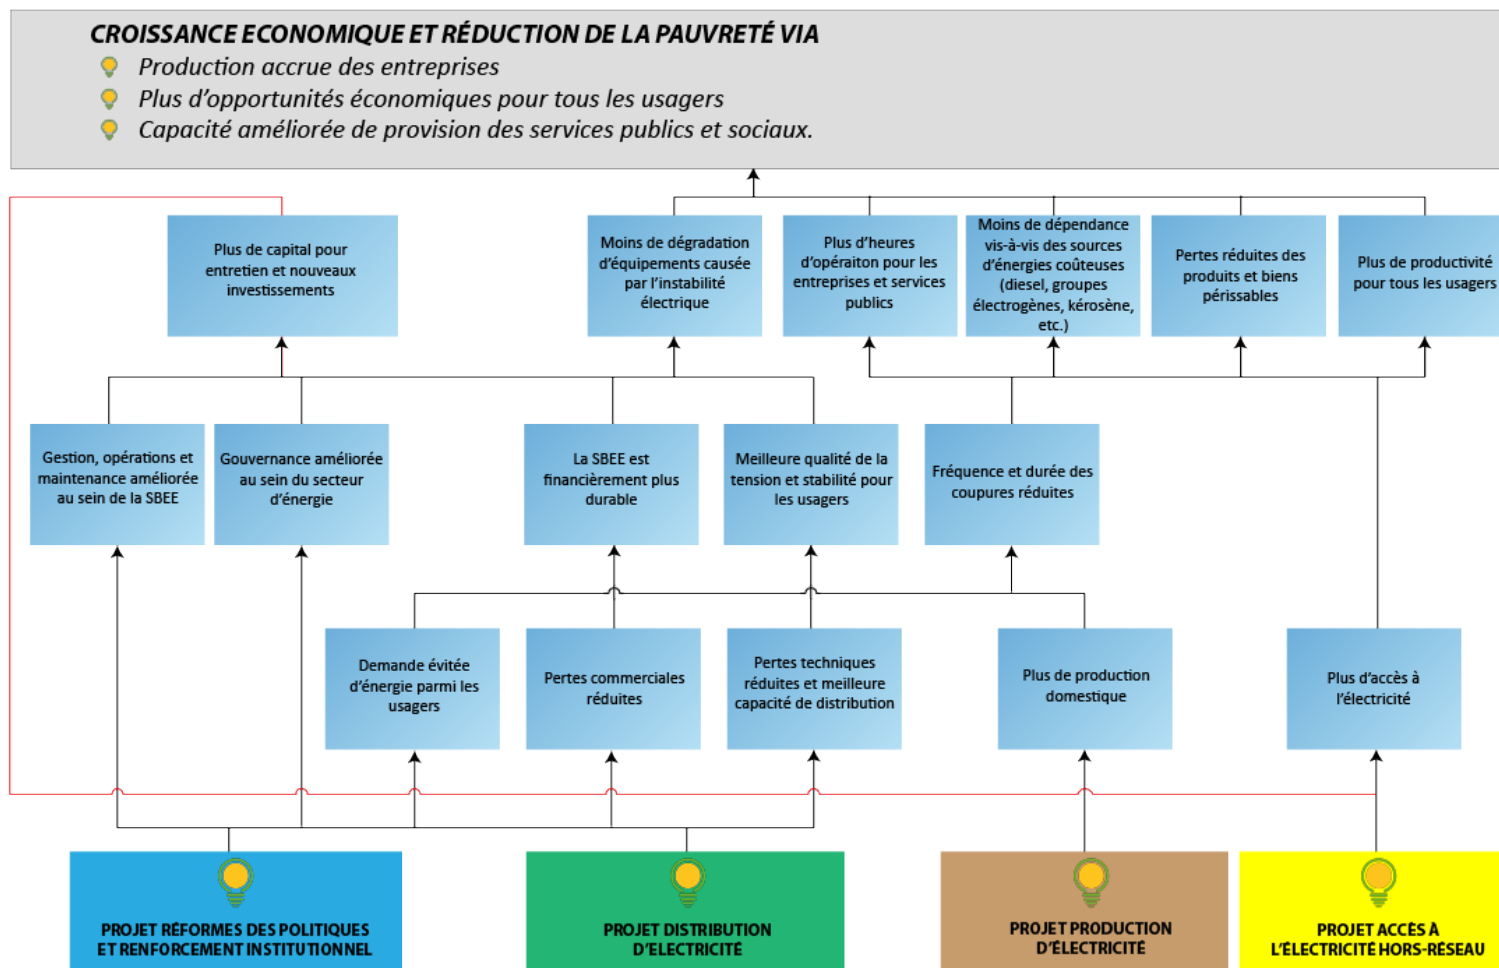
CROISSANCE ECONOMIQUE ET RÉDUCTION DE LA PAUVRETÉ VIA

Production accrue des entreprises

Plus d'opportunités économiques pour tous les usagers

Capacité améliorée de provision des services publics et sociaux.

Plus de capital pour entretien et nouveaux investissements

Moins de dégradation d'équipements causée par l'instabilité électrique

Plus d'heures d'opéraiton pour les entreprises et services publics

Moins de dépendance vis-à-vis des sources d'énergies coûteuses (diesel, groupes électrogènes, kérosène, etc.)

Pertes réduites des produits et biens périssables

Plus de productivité pour tous les usagers

Gestion, opérations et maintenance améliorée au sein de la SBEE

Gouvernance améliorée au sein du secteur d'énergie

La SBEE est financièrement plus durable

Meilleure qualité de la tension et stabilité pour les usagers

Fréquence et durée des coupures réduites

Demande évitée d'énergie parmi les usagers

Pertes commerciales réduites

Pertes techniques réduites et meilleure capacité de distribution

Plus de production domestique

Plus d'accès à l'électricité

PROJET RÉFORMES DES POLITIQUES ET RENFORCEMENT INSTITUTIONNEL

PROJET DISTRIBUTION D'ELECTRICITÉ

PROJET PRODUCTION D'ÉLECTRICITÉ

PROJET ACCÈS À L'ÉLECTRICITÉ HORS-RÉSEAU